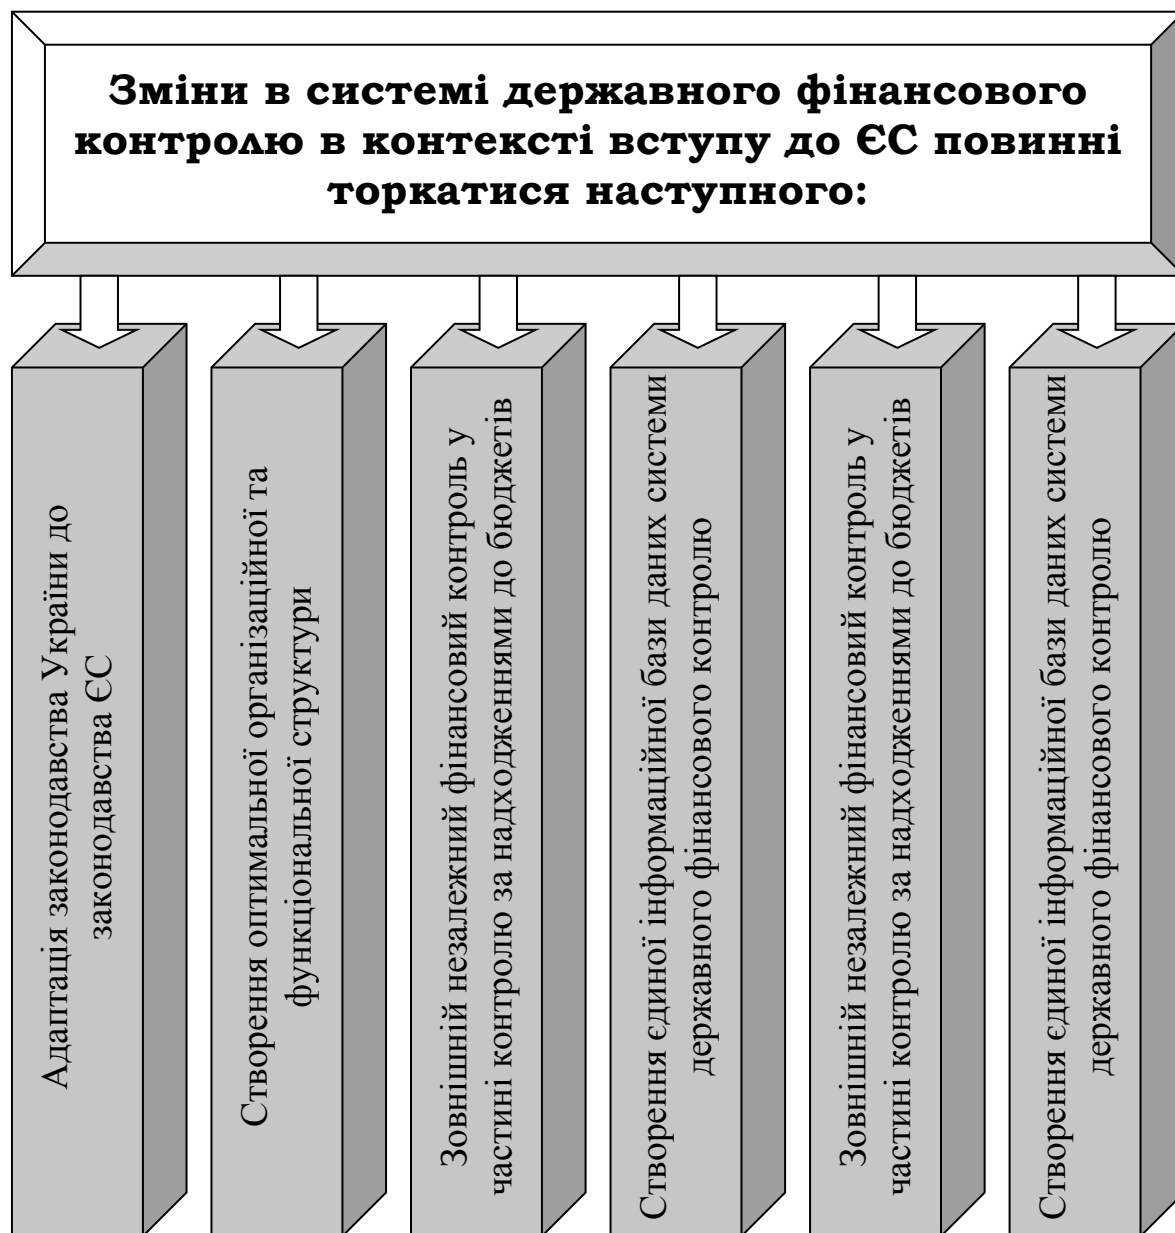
Зміни в системі державного фінансового контролю в контексті вступу до ЄС повинні торкатися наступного:

Адаптація законодавства України до законодавства ЄС

Створення оптимальної організаційної та функціональної структури

Зовнішній незалежний фінансовий контроль у частині контролю за надходженнями до бюджетів

Створення єдиної інформаційної бази даних системи державного фінансового контролю

Зовнішній незалежний фінансовий контроль у частині контролю за надходженнями до бюджетів

Створення єдиної інформаційної бази даних системи державного фінансового контролю